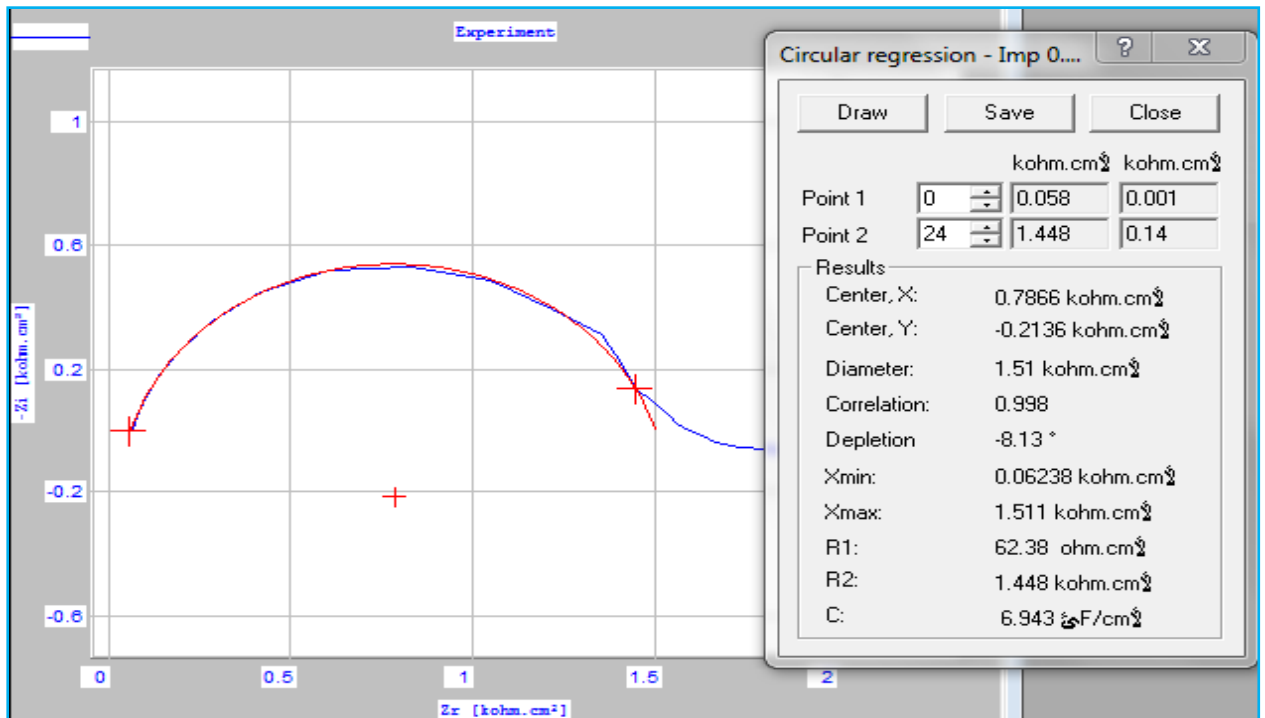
Experiment

1
0.6
0.2
-0.2
-0.6

-Zi [kohm.cm²]

0
0.5
1
1.5
2

Zr [kohm.cm²]

Circular regression - Imp 0....

?
X

Draw
Save
Close

kohm.cm² kohm.cm²

| | | | |
|---|---|---|---|
| Point 1 | 0 | 0.058 | 0.001 |
| Point 2 | 24 | 1.448 | 0.14 |

Results

| | |
|---|---|
| Center, X: | 0.7866 kohm.cm² |
| Center, Y: | -0.2136 kohm.cm² |
| Diameter: | 1.51 kohm.cm² |
| Correlation: | 0.998 |
| Depletion | -8.13 ° |
| Xmin: | 0.06238 kohm.cm² |
| Xmax: | 1.511 kohm.cm² |
| R1: | 62.38 ohm.cm² |
| R2: | 1.448 kohm.cm² |
| C: | 6.943 µF/cm² |